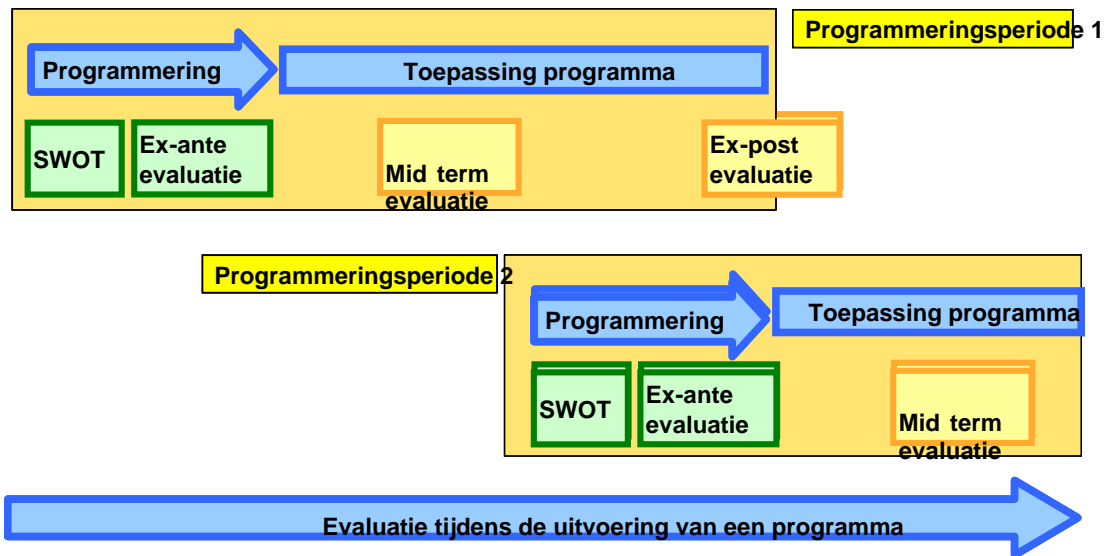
Programmeringsperiode 1

Programmering

Toepassing programma

SWOT

Ex-ante evaluatie

Mid term evaluatie

Ex-post evaluatie

Programmeringsperiode 2

Programmering

Toepassing programma

SWOT

Ex-ante evaluatie

Mid term evaluatie

Evaluatie tijdens de uitvoering van een programma